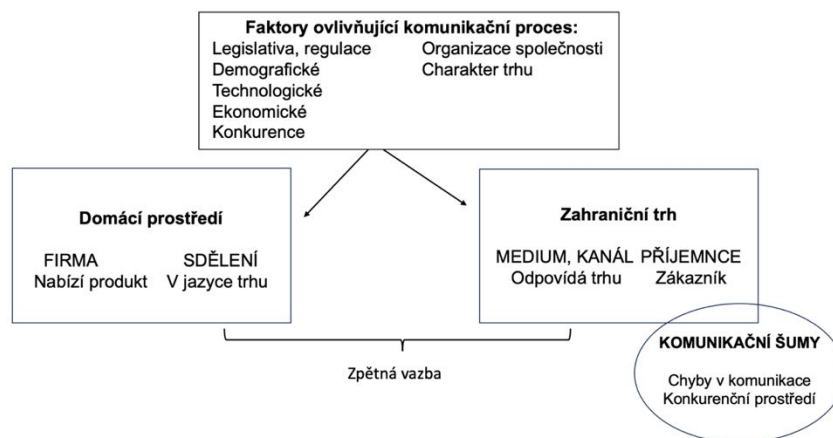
Faktory ovlivňující komunikační proces:
Legislativa, regulace
Demografické
Technologické
Ekonomické
Konkurence
Organizace společnosti
Charakter trhu

Domácí prostředí

FIRMA
Nabízí produkt

SDĚLENÍ
V jazyce trhu

Zahraniční trh

MEDIUM, KANÁL
Odpovídá trhu

PŘÍJEMNCE
Zákazník

Zpětná vazba

KOMUNIKAČNÍ ŠUMY

Chyby v komunikace
Konkurenční prostředí